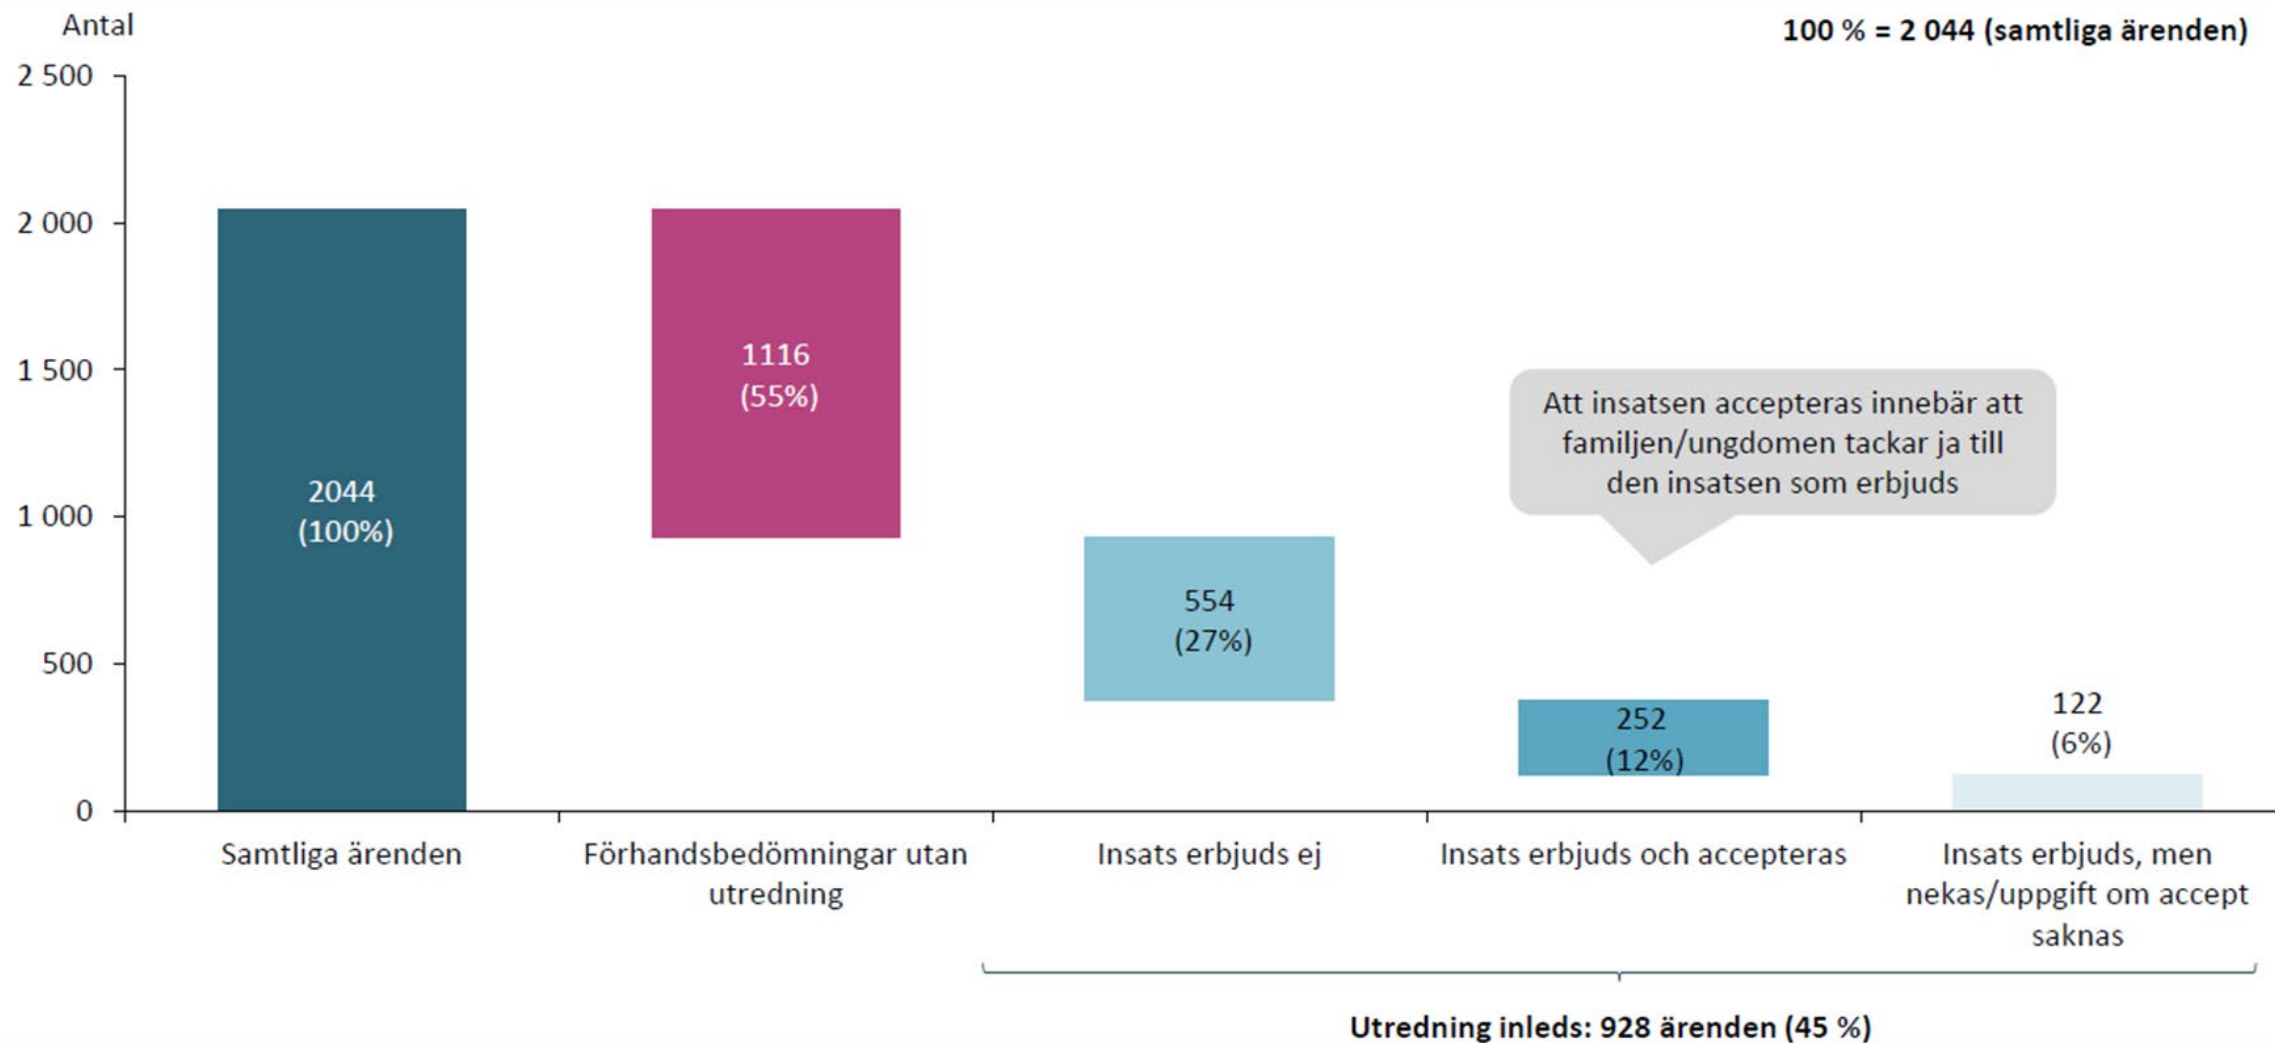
Antal

100 % = 2 044 (samtliga ärenden)

2 500
2 000
1 500
1 000
500
0

2044
(100%)

1116
(55%)

554
(27%)

252
(12%)

122
(6%)

Att insatsen accepteras innebär att familjen/ungdomen tackar ja till den insatsen som erbjuds

Samtliga ärenden

Förhandsbedömningar utan utredning

Insats erbjuds ej

Insats erbjuds och accepteras

Insats erbjuds, men nekas/uppgift om accept saknas

Utredning inleds: 928 ärenden (45 %)